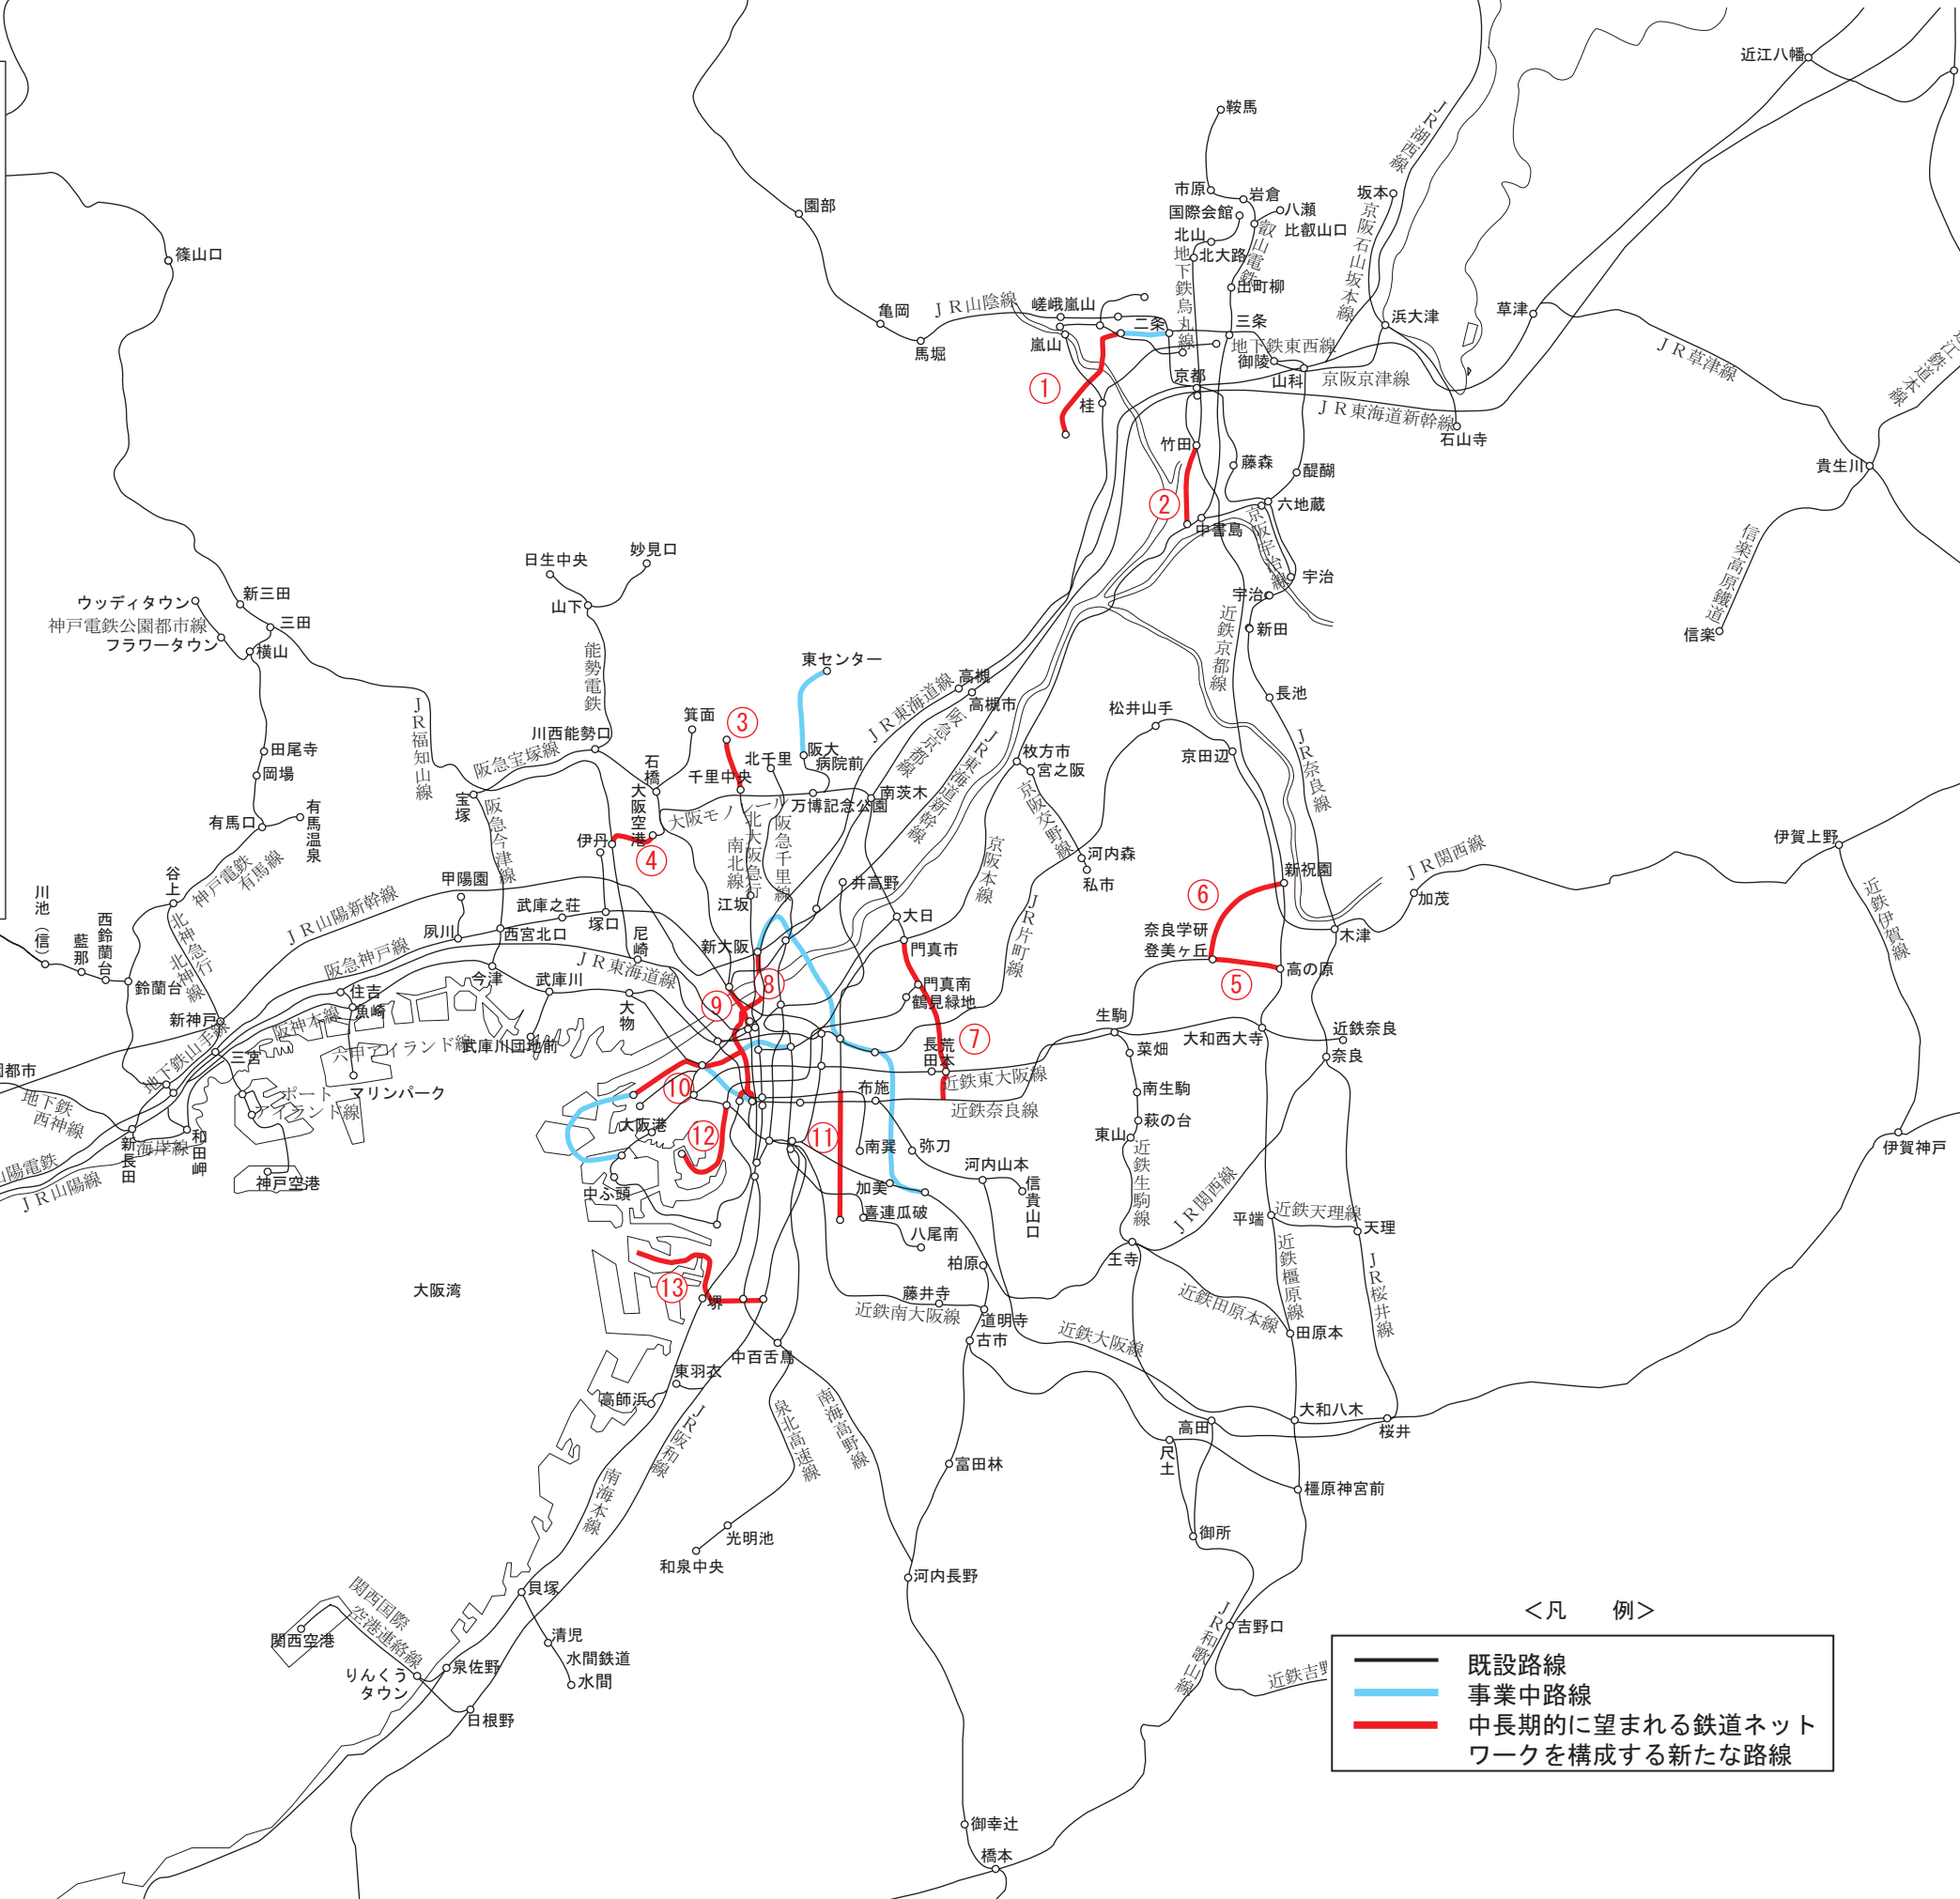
近江八幡
鞍馬
JR湖西線
市原
岩倉
国際会館
八瀬
坂本
北山
比叡山口
叡山電鉄
京阪石山坂本線
北大路
地下鉄烏丸線
出町柳
園部
篠山口
亀岡
JR山陰線
嵯峨嵐山
二条
三条
浜大津
草津
馬堀
嵐山
地下鉄東西線
御陵
山科
京阪京津線
JR草津線
近江鉄道本線
京都
JR東海道新幹線
石山寺
桂
①
竹田
藤森
醍醐
貴生川
②
中書島
六地蔵
京阪宇治線
宇治
日生中央
妙見口
山下
宇治
新田
信楽高原鐵道
信楽
ウッディタウン
新三田
神戸電鉄公園都市線
三田
フラワータウン
横山
能勢電鉄
近鉄京都線
長池
東センター
JR東海道線
高槻
高槻市
松井山手
JR福知山線
川西能勢口
阪急京都線
JR東海道新幹線
田尾寺
箕面
③
京田辺
JR奈良線
岡場
阪急宝塚線
阪大病院前
枚方市
宮之阪
石橋
北千里
千里中央
宝塚
大阪空港
大阪モノレール
万博記念公園
南茨木
有馬口
有馬温泉
阪急今津線
北大阪急行南北線
阪急千里線
京阪交野線
伊丹
④
京阪本線
河内森
神戸電鉄有馬線
私市
甲陽園
井高野
新祝園
伊賀上野
JR関西線
加茂
川池（信）
谷上
JR山陽新幹線
武庫之荘
江坂
JR片町線
⑥
大日
近鉄伊賀線
北神急行北神線
夙川
塚口
西宮北口
尼崎
新大阪
門真市
奈良学研登美ヶ丘
木津
西鈴蘭台
藍那
鈴蘭台
阪急神戸線
今津
武庫川
JR東海道線
⑧
⑤
高の原
住吉
門真南
鶴見緑地
新神戸
魚崎
阪神本線
⑨
大物
生駒
近鉄奈良
六甲アイランド線
武庫川団地前
⑦
大和西大寺
長田本
菜畑
奈良
都市
三宮
近鉄東大阪線
地下鉄西神線
⑩
布施
南生駒
ポートアイランド線
マリンパーク
近鉄奈良線
萩の台
新長田
和田岬
大阪港
⑫
⑪
南巽
弥刀
東山
近鉄生駒線
海岸線
河内山本
神戸電鉄
JR山陽線
神戸空港
加美
信貴山口
中ふ頭
喜連瓜破
JR関西線
平端
近鉄天理線
天理
八尾南
王寺
柏原
大阪湾
⑬
藤井寺
近鉄南大阪線
道明寺
近鉄田原本線
近鉄橿原線
JR桜井線
堺
古市
近鉄大阪線
田原本
中百舌鳥
東羽衣
南海高野線
大和八木
高師浜
JR阪和線
泉北高速線
高田
桜井
尺土
富田林
橿原神宮前
南海本線
光明池
御所
和泉中央
河内長野
貝塚
吉野口
＜凡　　例＞
関西国際空港連絡線
清児
関西空港
水間鉄道
JR和歌山線
近鉄吉野
りんくうタウン
泉佐野
水間
既設路線
事業中路線
中長期的に望まれる鉄道ネットワークを構成する新たな路線
日根野
御幸辻
橋本